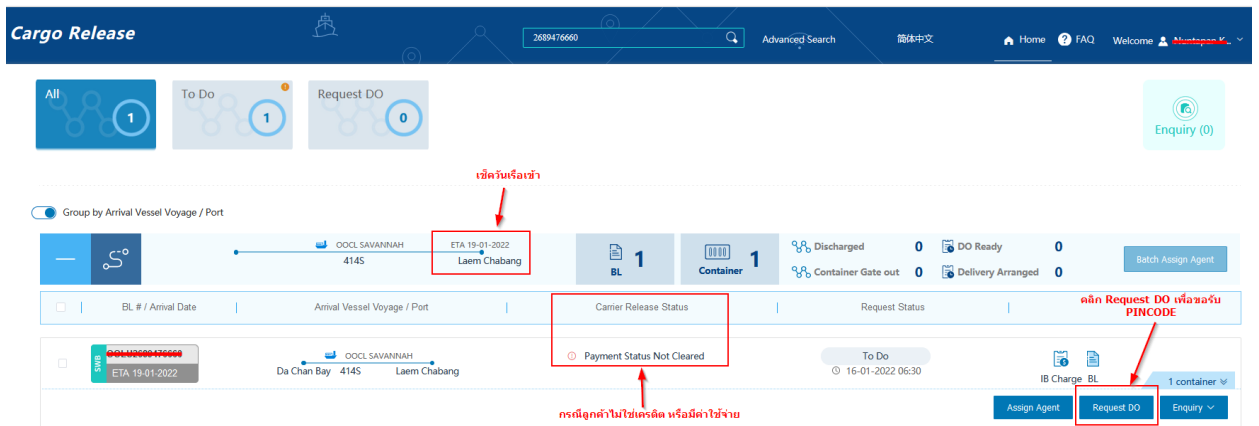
Cargo Release

2689476660

Advanced Search

简体中文

Home

FAQ

Welcome Nuntapan K.

All 1

To Do 1

Request DO 0

Enquiry (0)

เช็ควันเรือเข้า

Group by Arrival Vessel Voyage / Port

OOCL SAVANNAH
414S

ETA 19-01-2022
Laem Chabang

BL 1

Container 1

Discharged 0

Container Gate out 0

DO Ready 0

Delivery Arranged 0

Batch Assign Agent

BL # / Arrival Date

Arrival Vessel Voyage / Port

Carrier Release Status

Request Status

คลิก Request DO เพื่อขอรับ PINCODE

SWB

OOLU2689476660

ETA 19-01-2022

OOCL SAVANNAH

Da Chan Bay 414S Laem Chabang

Payment Status Not Cleared

To Do

16-01-2022 06:30

IB Charge BL

1 container

กรณีลูกค้าไม่ใช่เครดิต หรือมีค่าใช้จ่าย

Assign Agent

Request DO

Enquiry